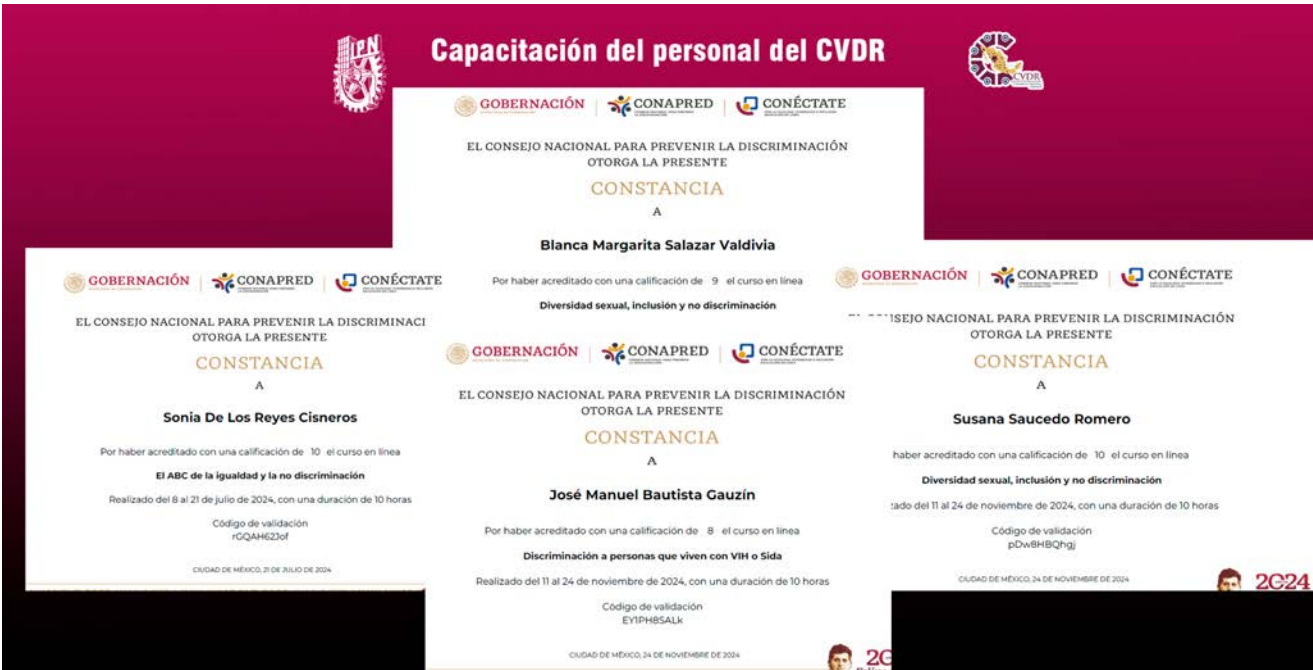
IPN

Capacitación del personal del CVDR

CVDR

GOBERNACIÓN | CONAPRED | CONÉCTATE

EL CONSEJO NACIONAL PARA PREVENIR LA DISCRIMINACIÓN OTORGA LA PRESENTE

CONSTANCIA

A

Blanca Margarita Salazar Valdivia

Por haber acreditado con una calificación de 9 el curso en línea

Diversidad sexual, inclusión y no discriminación

GOBERNACIÓN | CONAPRED | CONÉCTATE

EL CONSEJO NACIONAL PARA PREVENIR LA DISCRIMINACI OTORGA LA PRESENTE

CONSTANCIA

A

Sonia De Los Reyes Cisneros

Por haber acreditado con una calificación de 10 el curso en línea

El ABC de la igualdad y la no discriminación

Realizado del 8 al 21 de julio de 2024, con una duración de 10 horas

Código de validación
rGQAH62Jof

CIUDAD DE MÉXICO, 21 DE JULIO DE 2024

GOBERNACIÓN | CONAPRED | CONÉCTATE

EL CONSEJO NACIONAL PARA PREVENIR LA DISCRIMINACIÓN OTORGA LA PRESENTE

CONSTANCIA

A

José Manuel Bautista Gauzín

Por haber acreditado con una calificación de 8 el curso en línea

Discriminación a personas que viven con VIH o Sida

Realizado del 11 al 24 de noviembre de 2024, con una duración de 10 horas

Código de validación
EY1PH8SALk

CIUDAD DE MÉXICO, 24 DE NOVIEMBRE DE 2024

2C

GOBERNACIÓN | CONAPRED | CONÉCTATE

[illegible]SEJO NACIONAL PARA PREVENIR LA DISCRIMINACIÓN OTORGA LA PRESENTE

CONSTANCIA

A

Susana Saucedo Romero

haber acreditado con una calificación de 10 el curso en línea

Diversidad sexual, inclusión y no discriminación

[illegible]zado del 11 al 24 de noviembre de 2024, con una duración de 10 horas

Código de validación
pDw8HBQhgj

CIUDAD DE MÉXICO, 24 DE NOVIEMBRE DE 2024

2024